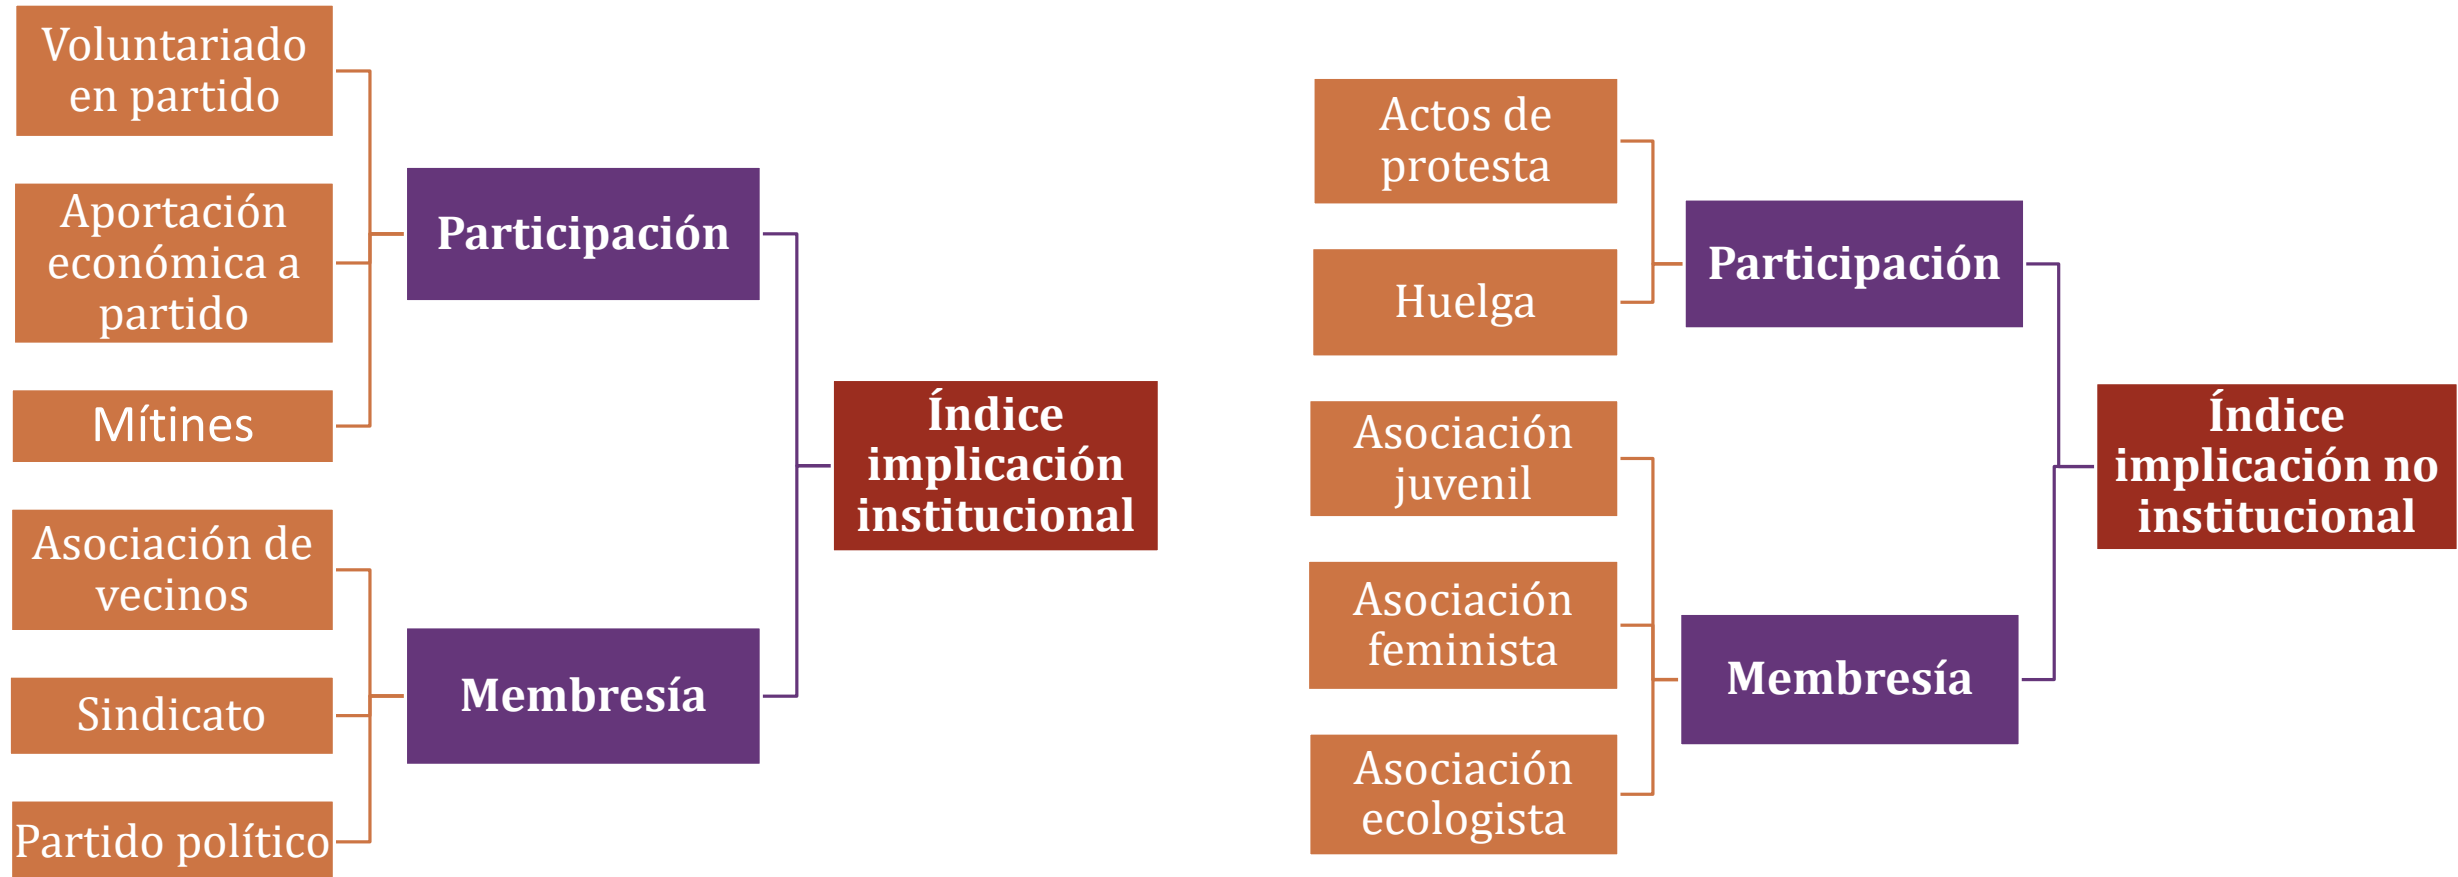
Voluntariado en partido

Aportación económica a partido

Mítines

Participación

Asociación de vecinos

Sindicato

Partido político

Membresía

Índice implicación institucional

Actos de protesta

Huelga

Participación

Asociación juvenil

Asociación feminista

Asociación ecologista

Membresía

Índice implicación no institucional